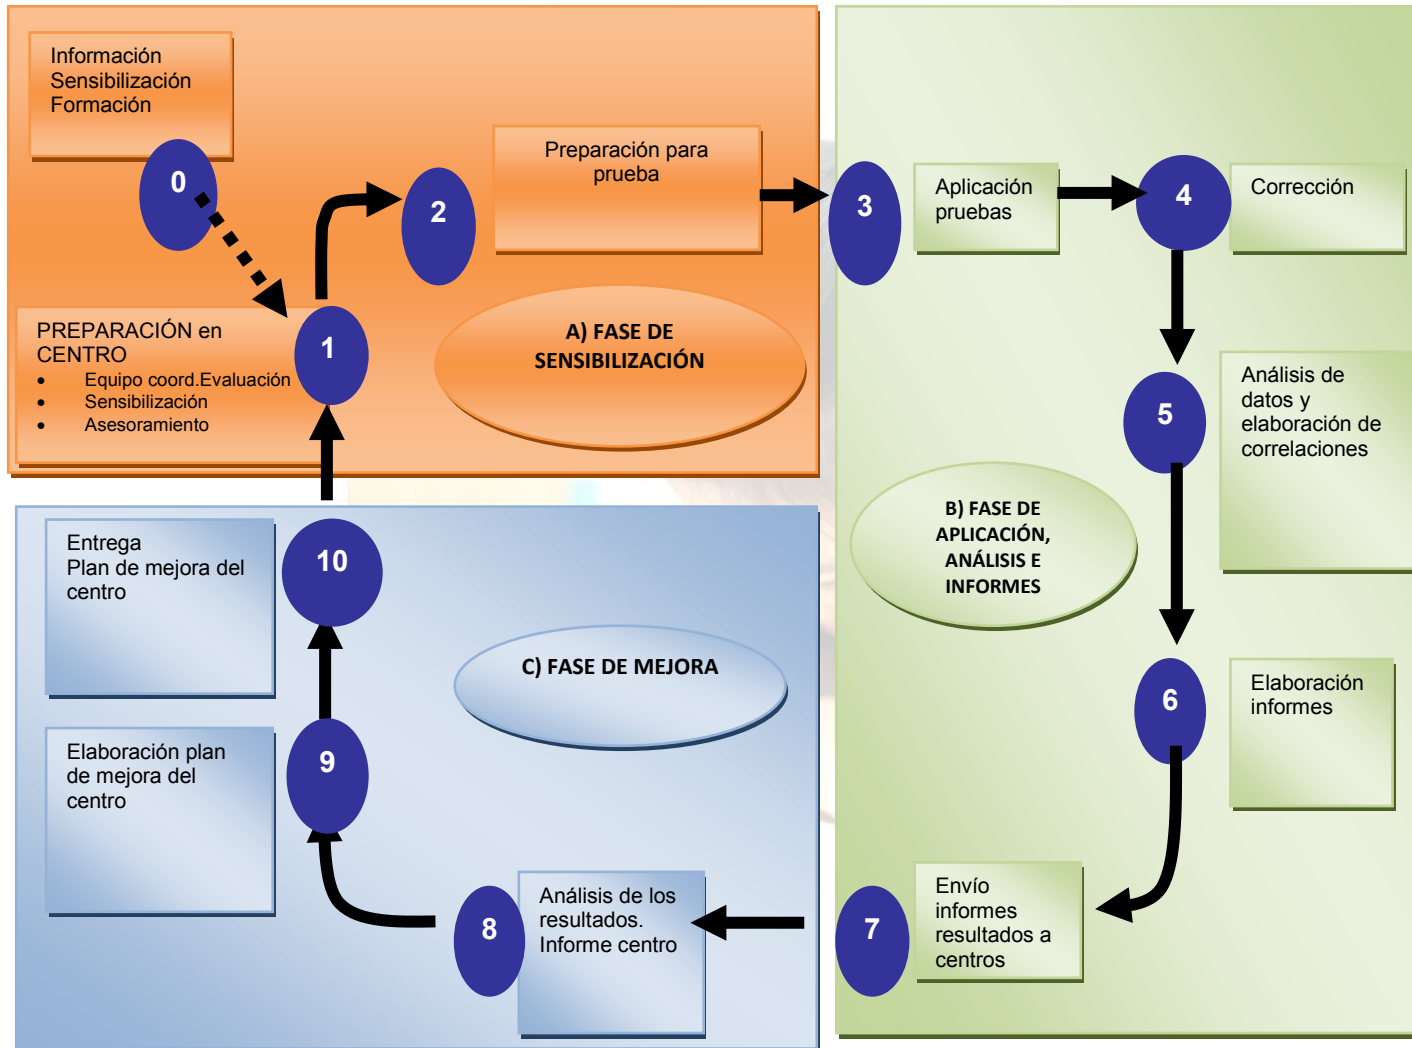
Información
Sensibilización
Formación

0

PREPARACIÓN en CENTRO
- Equipo coord.Evaluación
- Sensibilización
- Asesoramiento

1

2

Preparación para prueba

A) FASE DE SENSIBILIZACIÓN

3

Aplicación pruebas

4

Corrección

5

Análisis de datos y elaboración de correlaciones

B) FASE DE APLICACIÓN, ANÁLISIS E INFORMES

6

Elaboración informes

7

Envío informes resultados a centros

8

Análisis de los resultados. Informe centro

C) FASE DE MEJORA

9

Elaboración plan de mejora del centro

10

Entrega Plan de mejora del centro